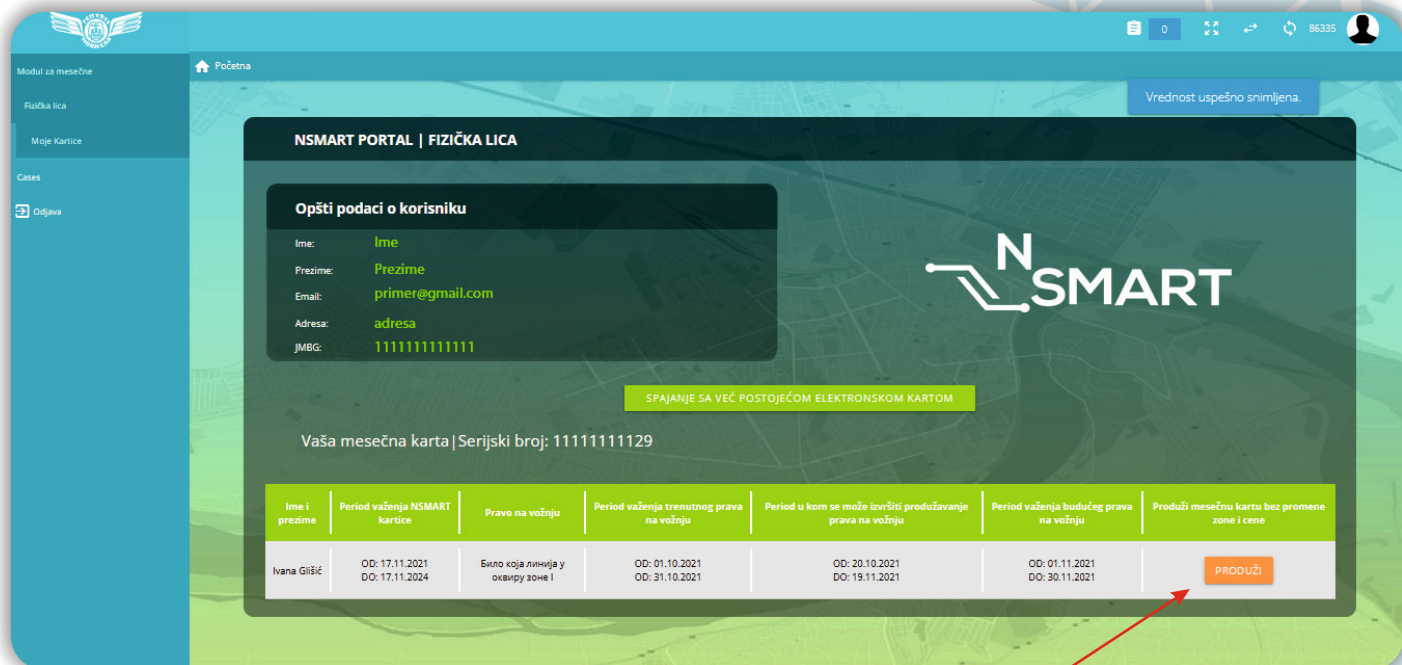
0 86335

Modul za mesečne

Fizička lica

Moje Kartice

Cases

Odjava

Početna

Vrednost uspešno snimljena.

NSMART PORTAL | FIZIČKA LICA

Opšti podaci o korisniku

Ime: Ime

Prezime: Prezime

Email: primer@gmail.com

Adresa: adresa

JMBG: 1111111111111

NSMART

SPAJANJE SA VEĆ POSTOJEĆOM ELEKTRONSKOM KARTOM

Vaša mesečna karta|Serijski broj: 11111111129

| Ime i prezime | Period važenja NSMART kartice | Pravo na vožnju | Period važenja trenutnog prava na vožnju | Period u kom se može izvršiti produžavanje prava na vožnju | Period važenja budućeg prava na vožnju | Produži mesečnu kartu bez promene zone i cene |
|---|---|---|---|---|---|---|
| Ivana Glišić | OD: 17.11.2021 DO: 17.11.2024 | Било која линија у оквиру зоне I | OD: 01.10.2021 DO: 31.10.2021 | OD: 20.10.2021 DO: 19.11.2021 | OD: 01.11.2021 DO: 30.11.2021 | PRODUŽI |